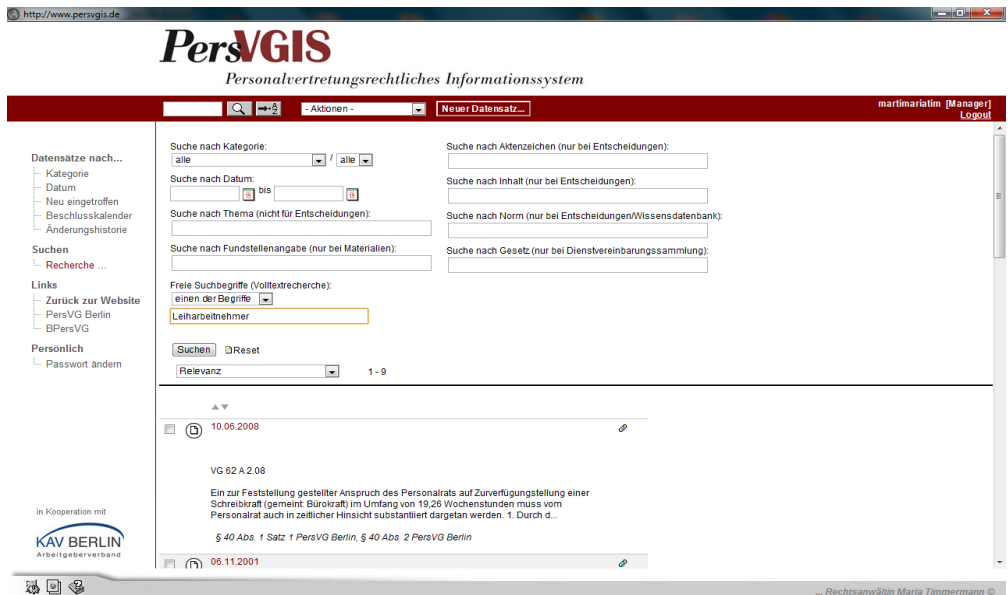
http://www.persvgis.de

PersVGIS
Personalvertretungsrechtliches Informationssystem

- Aktionen -
Neuer Datensatz...
martimariatim [Manager]
Logout

Datensätze nach...
Kategorie
Datum
Neu eingetroffen
Beschlusskalender
Änderungshistorie

Suchen
Recherche ...

Links
Zurück zur Website
PersVG Berlin
BPersVG

Persönlich
Passwort ändern

in Kooperation mit
KAV BERLIN
Arbeitgeberverband

Suche nach Kategorie:
alle / alle
Suche nach Datum:
bis
Suche nach Thema (nicht für Entscheidungen):
Suche nach Fundstellenangabe (nur bei Materialien):
Freie Suchbegriffe (Volltextrecherche):
einen der Begriffe
Leiharbeitnehmer

Suche nach Aktenzeichen (nur bei Entscheidungen):
Suche nach Inhalt (nur bei Entscheidungen):
Suche nach Norm (nur bei Entscheidungen/Wissensdatenbank):
Suche nach Gesetz (nur bei Dienstvereinbarungssammlung):

Suchen
Reset
Relevanz
1 - 9

10.06.2008

VG 62 A 2.08

Ein zur Feststellung gestellter Anspruch des Personalrats auf Zurverfügungstellung einer Schreibkraft (gemeint: Bürokraft) im Umfang von 19,26 Wochenstunden muss vom Personalrat auch in zeitlicher Hinsicht substantiiert dargetan werden. 1. Durch d...

§ 40 Abs. 1 Satz 1 PersVG Berlin, § 40 Abs. 2 PersVG Berlin

06.11.2001

... Rechtsanwältin Maria Timmermann ©